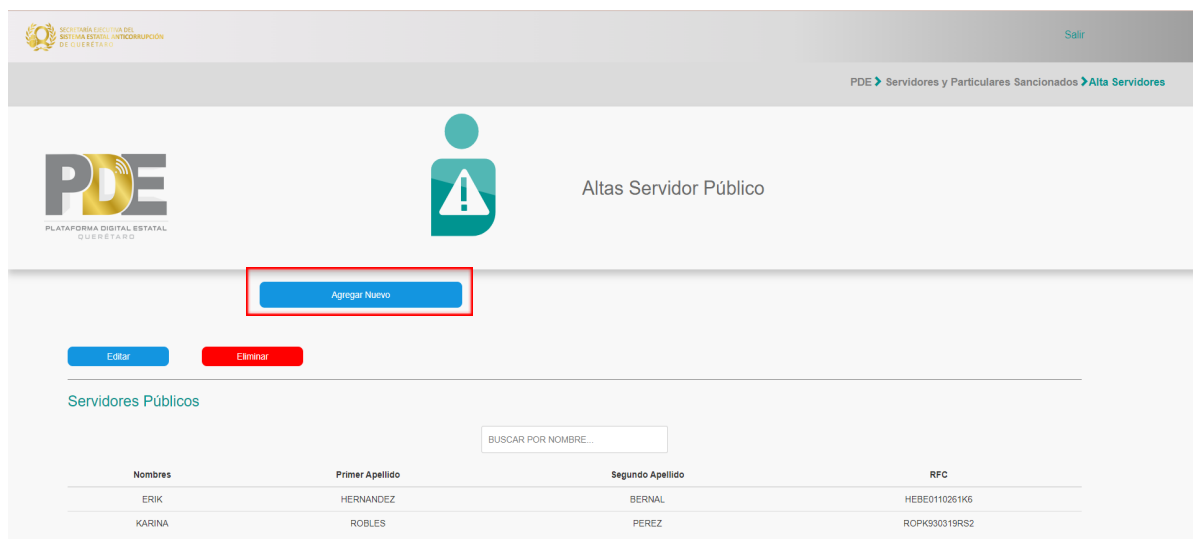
SECRETARÍA EJECUTIVA DEL SISTEMA ESTATAL ANTICORRUPCIÓN DE QUERÉTARO

Salir

PDE > Servidores y Particulares Sancionados > Alta Servidores

PDE
PLATAFORMA DIGITAL ESTATAL
QUERÉTARO

Altas Servidor Público

Agregar Nuevo

Editar

Eliminar

Servidores Públicos

BUSCAR POR NOMBRE...

| Nombres | Primer Apellido | Segundo Apellido | RFC |
|---|---|---|---|
| ERIK | HERNANDEZ | BERNAL | HEBE0110261K6 |
| KARINA | ROBLES | PEREZ | ROPK930319RS2 |